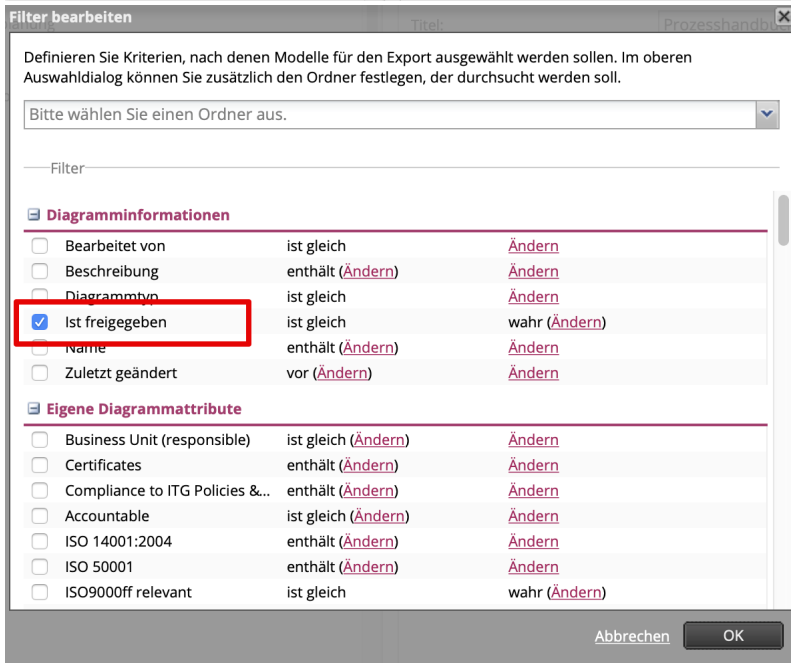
Filter bearbeiten

Titel: Prozesshandbu

Definieren Sie Kriterien, nach denen Modelle für den Export ausgewählt werden sollen. Im oberen Auswahldialog können Sie zusätzlich den Ordner festlegen, der durchsucht werden soll.

Bitte wählen Sie einen Ordner aus.

Filter

Diagramminformationen

| | | |
|---|---|---|
| Bearbeitet von | ist gleich | Ändern |
| Beschreibung | enthält (Ändern) | Ändern |
| Diagrammtyp | ist gleich | Ändern |
| Ist freigegeben | ist gleich | wahr (Ändern) |
| Name | enthält (Ändern) | Ändern |
| Zuletzt geändert | vor (Ändern) | Ändern |

Eigene Diagrammattribute

| | | |
|---|---|---|
| Business Unit (responsible) | ist gleich (Ändern) | Ändern |
| Certificates | enthält (Ändern) | Ändern |
| Compliance to ITG Policies &... | enthält (Ändern) | Ändern |
| Accountable | ist gleich (Ändern) | Ändern |
| ISO 14001:2004 | enthält (Ändern) | Ändern |
| ISO 50001 | enthält (Ändern) | Ändern |
| ISO9000ff relevant | ist gleich | wahr (Ändern) |

Abbrechen OK